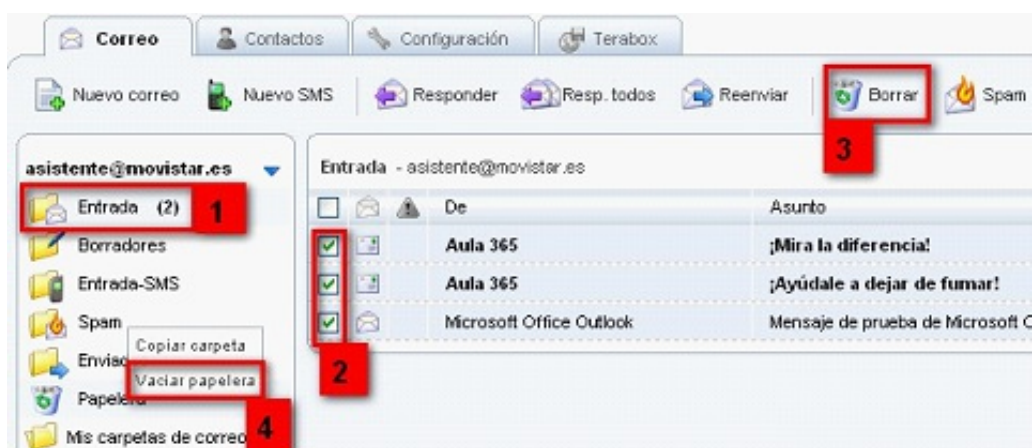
Correo | Contactos | Configuración | Terabox

Nuevo correo | Nuevo SMS | Responder | Resp. todos | Reenviar | Borrar | Spam

asistente@movistar.es

Entrada (2) 1
Borradores
Entrada-SMS
Spam
Enviad
Papelera
Mis carpetas de correo

Copiar carpeta
Vaciar papelera
4

Entrada - asistente@movistar.es

3

| | | | De | Asunto |
|---|---|---|---|---|
| | | | Aula 365 | ¡Mira la diferencia! |
| | | | Aula 365 | ¡Ayúdale a dejar de fumar! |
| | | | Microsoft Office Outlook | Mensaje de prueba de Microsoft C |

2